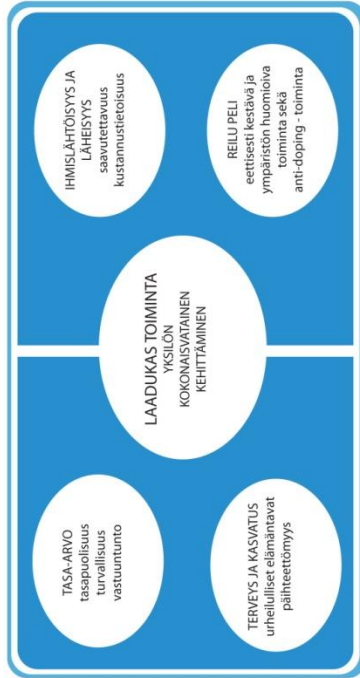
IHMISLÄHTÖISYYS JA LÄHEISYYS
saavutettavuus
kustannustietoisuus

REILU PELI
eettisesti kestävä ja ympäristön huomioiva toiminta sekä anti-doping - toiminta

LAADUKAS TOIMINTA
YKSILÖN KOKONAISVALTAINEN KEHITTÄMINEN

TASA-ARVO
tasapuolisuus
turvallisuus
vastuuntunto

TERVEYS JA KASVATUS
urheilulliset elämäntavat
päihteettömyys